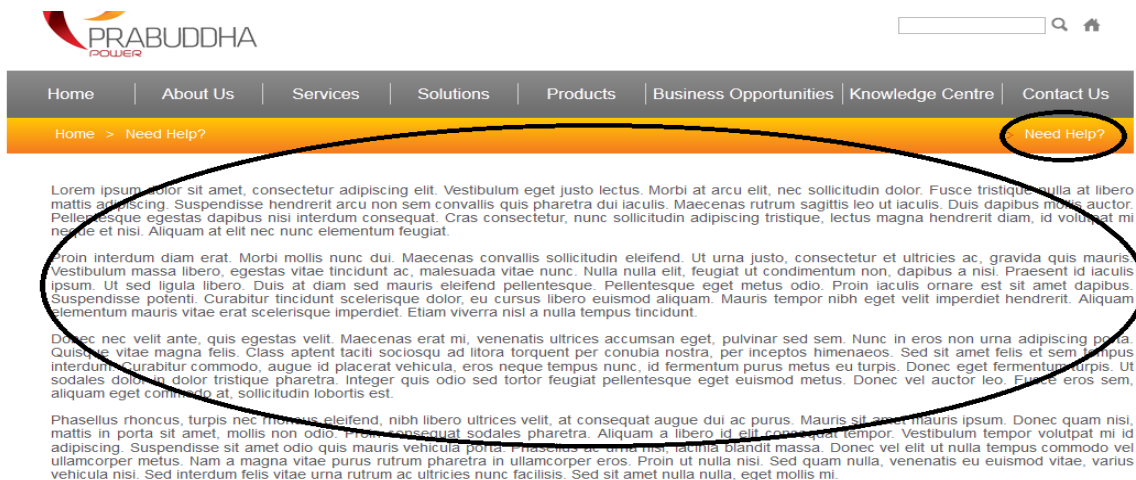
PRABUDDHA
POWER

Home | About Us | Services | Solutions | Products | Business Opportunities | Knowledge Centre | Contact Us

Home > Need Help?

Need Help?

Lorem ipsum dolor sit amet, consectetur adipiscing elit. Vestibulum eget justo lectus. Morbi at arcu elit, nec sollicitudin dolor. Fusce tristique nulla at libero mattis adipiscing. Suspendisse hendrerit arcu non sem convallis quis pharetra dui iaculis. Maecenas rutrum sagittis leo ut iaculis. Duis dapibus mattis auctor. Pellentesque egestas dapibus nisi interdum consequat. Cras consectetur, nunc sollicitudin adipiscing tristique, lectus magna hendrerit diam, id volutpat mi neque et nisi. Aliquam at elit nec nunc elementum feugiat.

Proin interdum diam erat. Morbi mollis nunc dui. Maecenas convallis sollicitudin eleifend. Ut urna justo, consectetur et ultricies ac, gravida quis mauris. Vestibulum massa libero, egestas vitae tincidunt ac, malesuada vitae nunc. Nulla nulla elit, feugiat ut condimentum non, dapibus a nisi. Praesent id iaculis ipsum. Ut sed ligula libero. Duis at diam sed mauris eleifend pellentesque. Pellentesque eget metus odio. Proin iaculis ornare est sit amet dapibus. Suspendisse potenti. Curabitur tincidunt scelerisque dolor, eu cursus libero euismod aliquam. Mauris tempor nibh eget velit imperdiet hendrerit. Aliquam elementum mauris vitae erat scelerisque imperdiet. Etiam viverra nisl a nulla tempus tincidunt.

Donec nec velit ante, quis egestas velit. Maecenas erat mi, venenatis ultrices accumsan eget, pulvinar sed sem. Nunc in eros non urna adipiscing porta. Quisque vitae magna felis. Class aptent taciti sociosqu ad litora torquent per conubia nostra, per inceptos himenaeos. Sed sit amet felis et sem tempus interdum. Curabitur commodo, augue id placerat vehicula, eros neque tempus nunc, id fermentum purus metus eu turpis. Donec eget fermentum turpis. Ut sodales dolor in dolor tristique pharetra. Integer quis odio sed tortor feugiat pellentesque eget euismod metus. Donec vel auctor leo. Fusce eros sem, aliquam eget commodo at, sollicitudin lobortis est.

Phasellus rhoncus, turpis nec rhoncus eleifend, nibh libero ultrices velit, at consequat augue dui ac purus. Mauris sit amet mauris ipsum. Donec quam nisi, mattis in porta sit amet, mollis non odio. Proin consequat sodales pharetra. Aliquam a libero id elit consequat tempor. Vestibulum tempor volutpat mi id adipiscing. Suspendisse sit amet odio quis mauris vehicula porta. Phasellus ac urna nisl, lacinia blandit massa. Donec vel elit ut nulla tempus commodo vel ullamcorper metus. Nam a magna vitae purus rutrum pharetra in ullamcorper eros. Proin ut nulla nisi. Sed quam nulla, venenatis eu euismod vitae, varius vehicula nisi. Sed interdum felis vitae urna rutrum ac ultricies nunc facilisis. Sed sit amet nulla nulla, eget mollis mi.